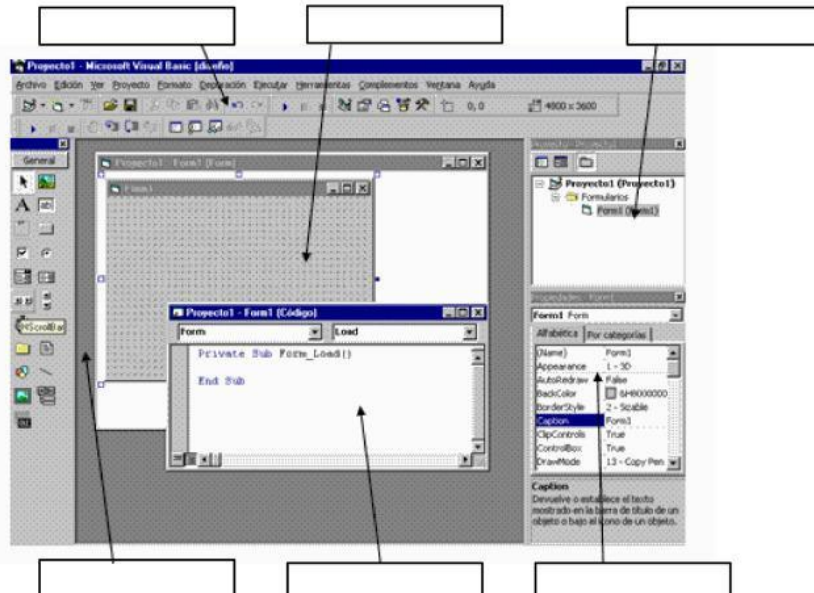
Proyecto1 - Microsoft Visual Basic [diseño]

Archivo Edición Ver Proyecto Formato Depuración Ejecutar Herramientas Complementos Ventana Ayuda

0, 0

4800 x 3600

General

HScrollBar

Proyecto1 - Form1 (Form)

Form1

Proyecto1 - Form1 (Código)

Form

Load

Private Sub Form_Load()

End Sub

Proyecto1 (Proyecto1)

Formularios

Form1 (Form1)

Form1 Form

Alfabética | Por categorías

| (Name) | Form1 |
|---|---|
| Appearance | 1 - 3D |
| AutoRedraw | False |
| BackColor | &H8000000 |
| BorderStyle | 2 - Sizable |
| Caption | Form1 |
| ClipControls | True |
| ControlBox | True |
| DrawMode | 13 - Copy Pen |

Caption
Devuelve o establece el texto mostrado en la barra de título de un objeto o bajo el icono de un objeto.